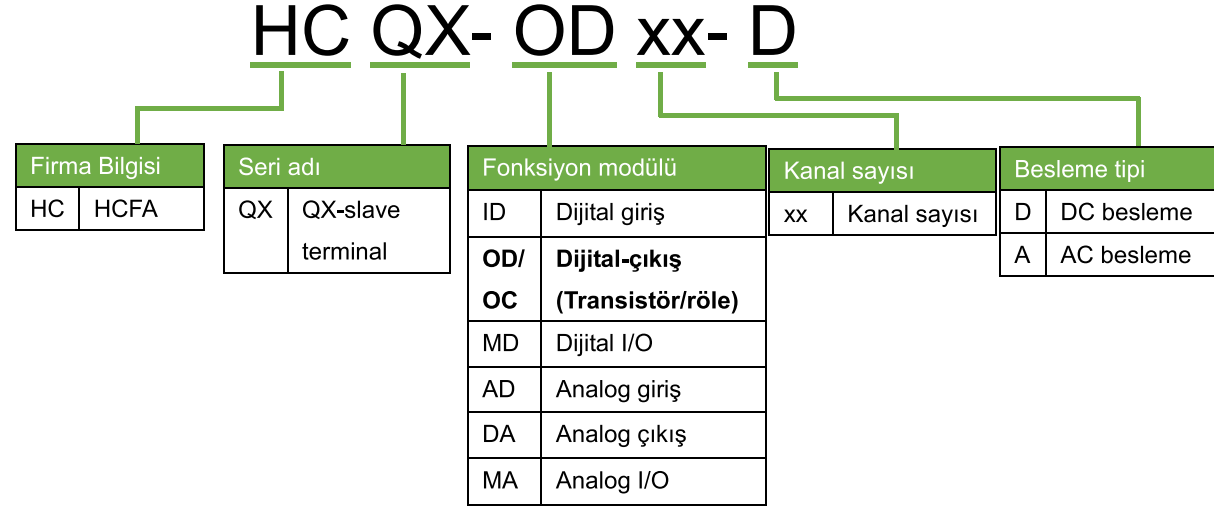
HC QX- OD xx- D

| Firma Bilgisi | |
|---|---|
| HC | HCFA |

| Seri adı | |
|---|---|
| QX | QX-slave terminal |

| Fonksiyon modülü | |
|---|---|
| ID | Dijital giriş |
| **OD/ OC** | **Dijital-çıkış (Transistör/röle)** |
| MD | Dijital I/O |
| AD | Analog giriş |
| DA | Analog çıkış |
| MA | Analog I/O |

| Kanal sayısı | |
|---|---|
| xx | Kanal sayısı |

| Besleme tipi | |
|---|---|
| D | DC besleme |
| A | AC besleme |